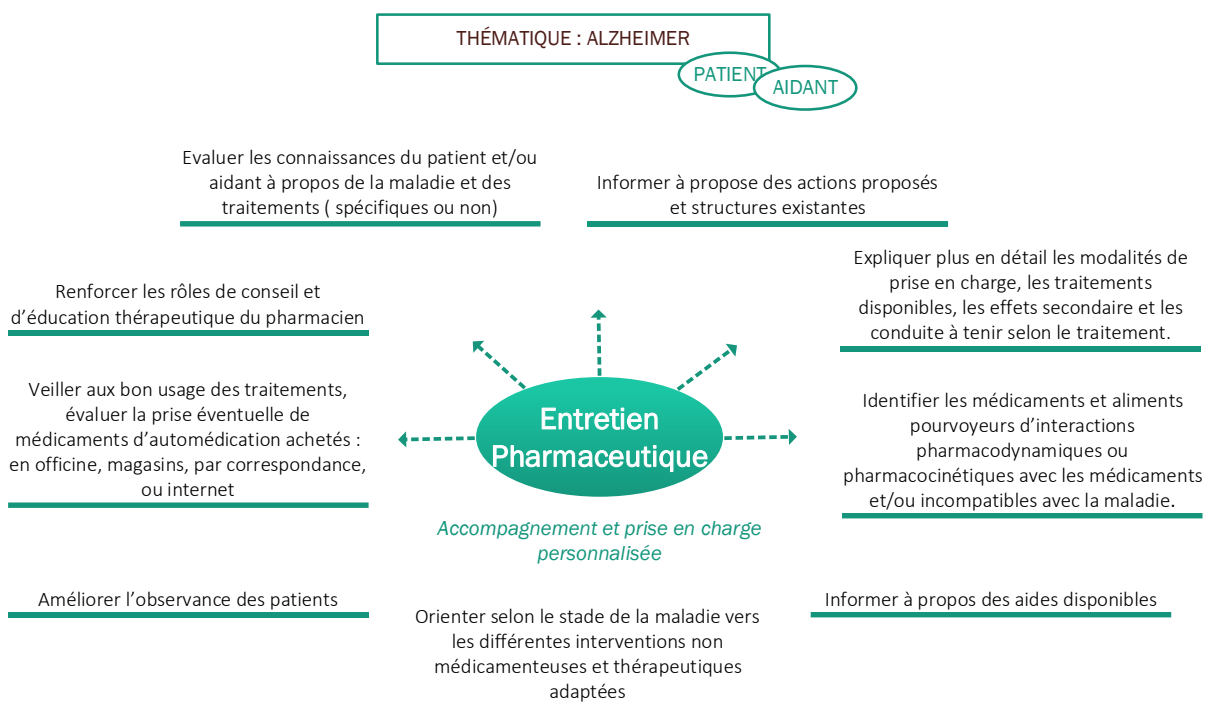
THÉMATIQUE : ALZHEIMER

PATIENT

AIDANT

Evaluer les connaissances du patient et/ou aidant à propos de la maladie et des traitements ( spécifiques ou non)

Informer à propose des actions proposés et structures existantes

Renforcer les rôles de conseil et d'éducation thérapeutique du pharmacien

Expliquer plus en détail les modalités de prise en charge, les traitements disponibles, les effets secondaire et les conduite à tenir selon le traitement.

Veiller aux bon usage des traitements, évaluer la prise éventuelle de médicaments d'automédication achetés : en officine, magasins, par correspondance, ou internet

Entretien Pharmaceutique

Identifier les médicaments et aliments pourvoyeurs d'interactions pharmacodynamiques ou pharmacocinétiques avec les médicaments et/ou incompatibles avec la maladie.

Accompagnement et prise en charge personnalisée

Améliorer l'observance des patients

Orienter selon le stade de la maladie vers les différentes interventions non médicamenteuses et thérapeutiques adaptées

Informer à propos des aides disponibles